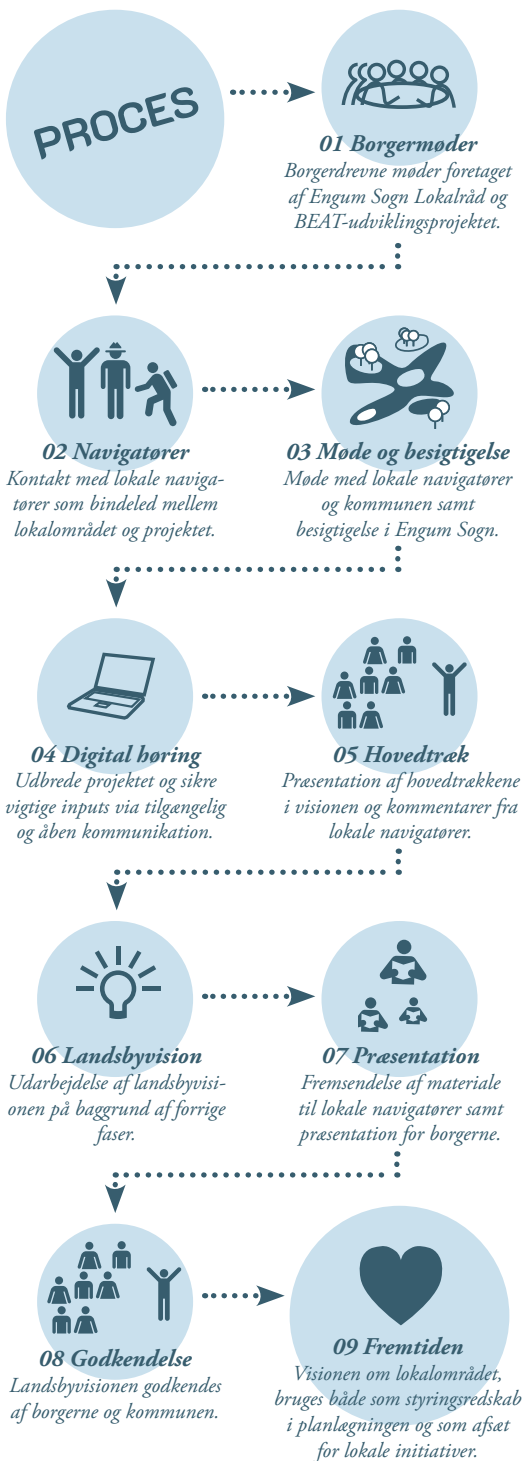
PROCES

01 Borgermøder
Borgerdrevne møder foretaget af Engum Sogn Lokalråd og BEAT-udviklingsprojektet.

02 Navigatører
Kontakt med lokale navigatører som bindeled mellem lokalområdet og projektet.

03 Møde og besigtigelse
Møde med lokale navigatører og kommunen samt besigtigelse i Engum Sogn.

04 Digital høring
Udbrede projektet og sikre vigtige inputs via tilgængelig og åben kommunikation.

05 Hovedtræk
Præsentation af hovedtrækkene i visionen og kommentarer fra lokale navigatører.

06 Landsbyvision
Udarbejdelse af landsbyvisionen på baggrund af forrige faser.

07 Præsentation
Fremsendelse af materiale til lokale navigatører samt præsentation for borgerne.

08 Godkendelse
Landsbyvisionen godkendes af borgerne og kommunen.

09 Fremtiden
Visionen om lokalområdet, bruges både som styringsredskab i planlægningen og som afsæt for lokale initiativer.